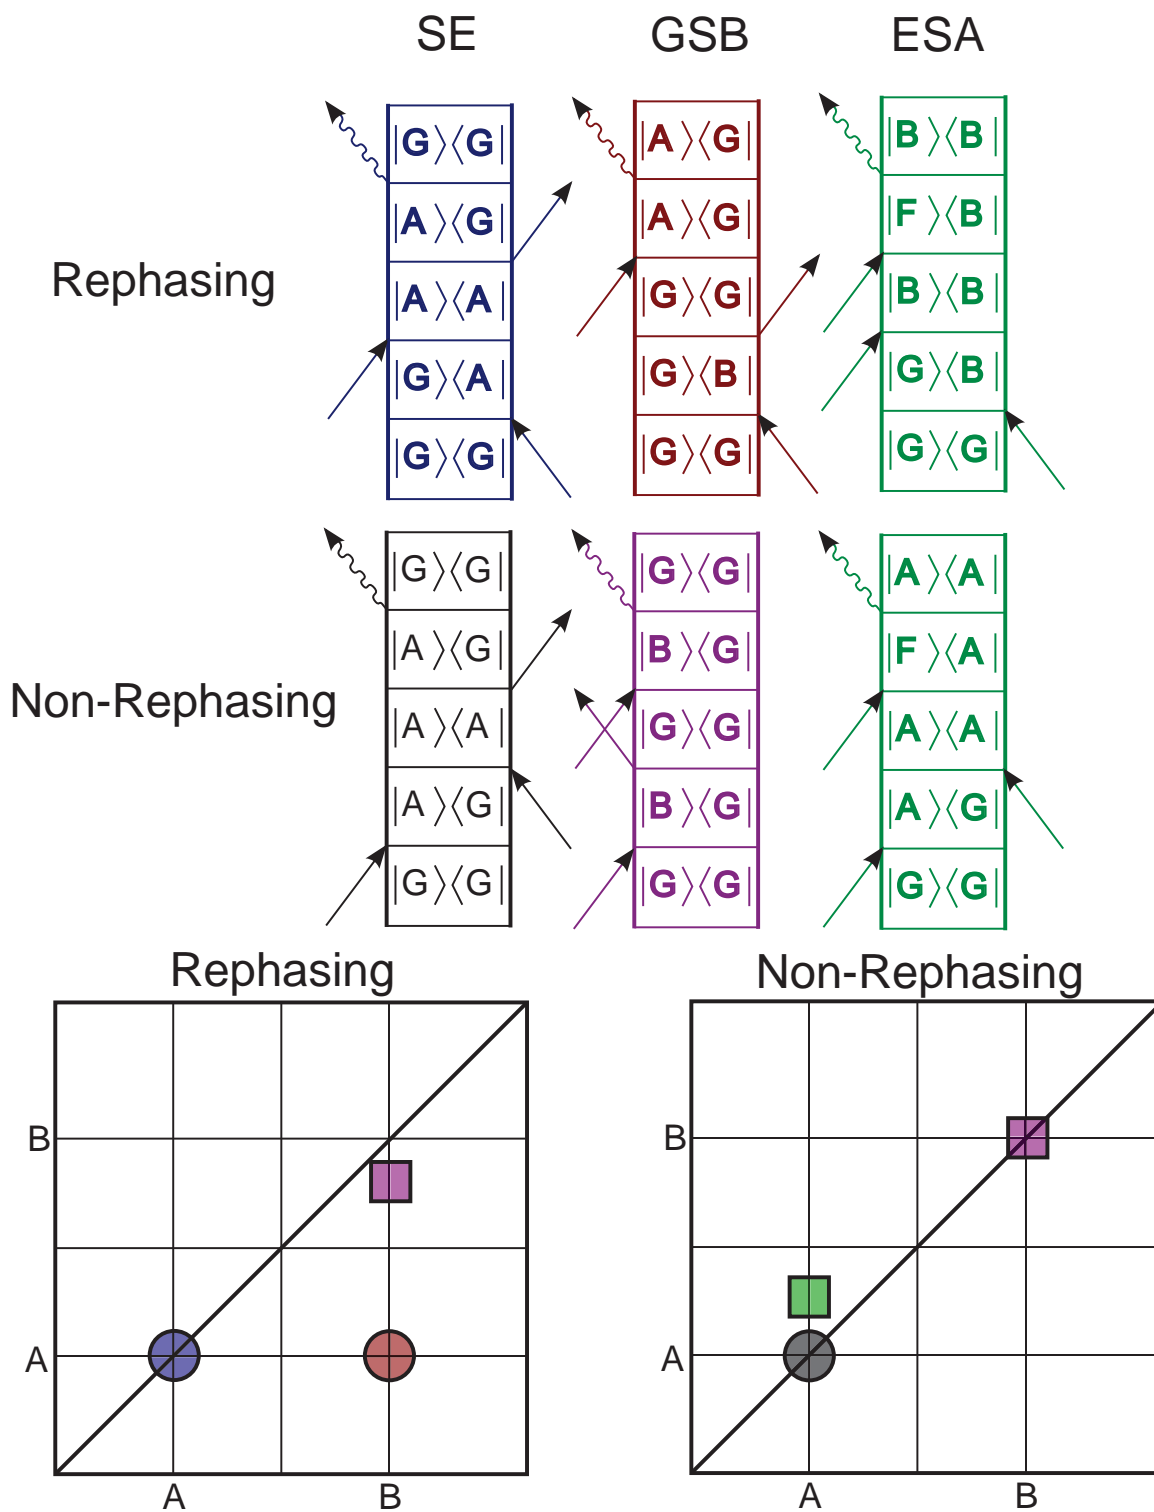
SE GSB ESA

Rephasing

$|G\rangle\langle G|$
$|A\rangle\langle G|$
$|A\rangle\langle A|$
$|G\rangle\langle A|$
$|G\rangle\langle G|$

$|A\rangle\langle G|$
$|A\rangle\langle G|$
$|G\rangle\langle G|$
$|G\rangle\langle B|$
$|G\rangle\langle G|$

$|B\rangle\langle B|$
$|F\rangle\langle B|$
$|B\rangle\langle B|$
$|G\rangle\langle B|$
$|G\rangle\langle G|$

Non-Rephasing

$|G\rangle\langle G|$
$|A\rangle\langle G|$
$|A\rangle\langle A|$
$|A\rangle\langle G|$
$|G\rangle\langle G|$

$|G\rangle\langle G|$
$|B\rangle\langle G|$
$|G\rangle\langle G|$
$|B\rangle\langle G|$
$|G\rangle\langle G|$

$|A\rangle\langle A|$
$|F\rangle\langle A|$
$|A\rangle\langle A|$
$|A\rangle\langle G|$
$|G\rangle\langle G|$

Rephasing

B
A
A B

Non-Rephasing

B
A
A B